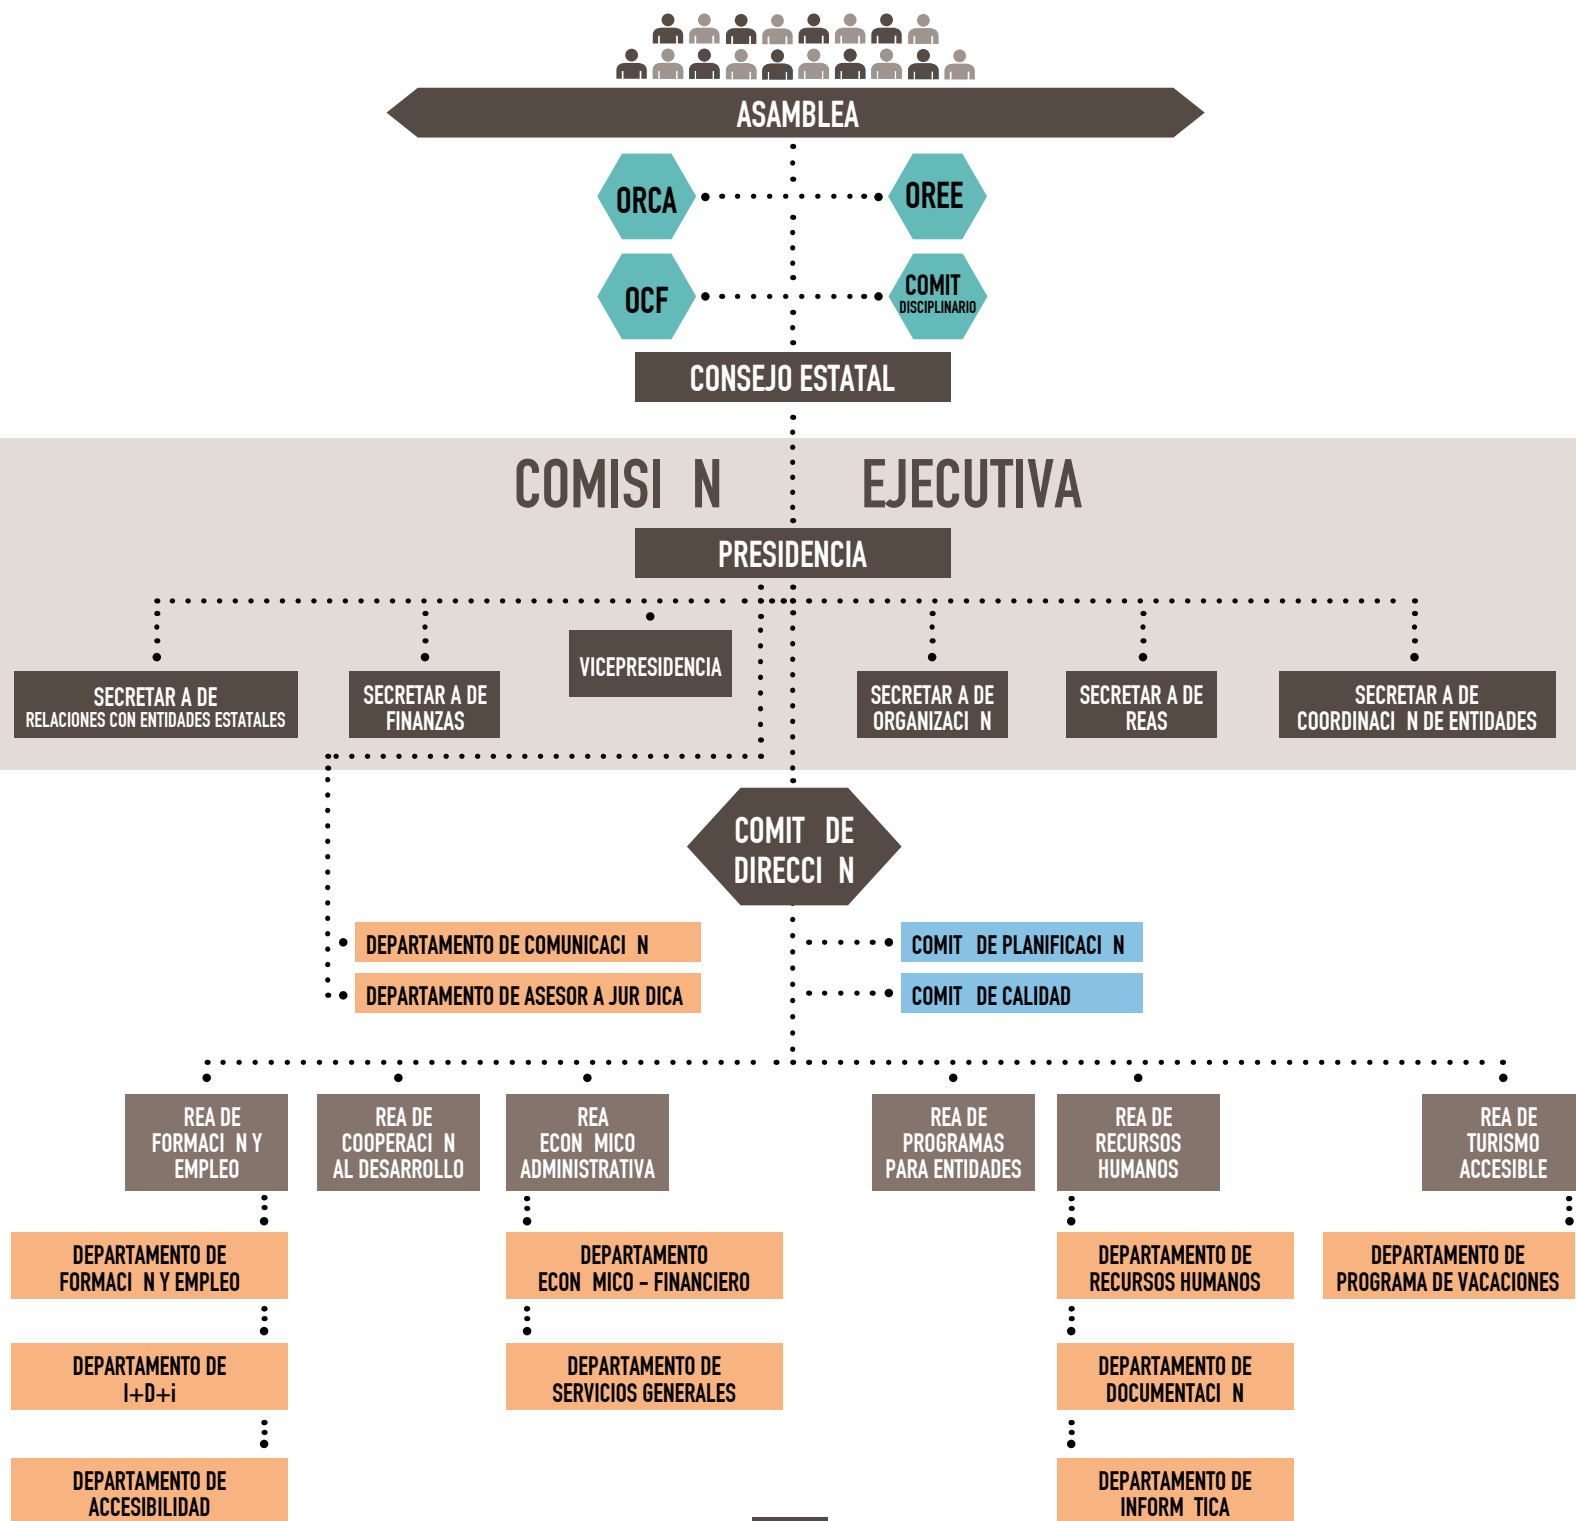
ASAMBLEA

ORCA

OREE

OCF

COMIT DISCIPLINARIO

CONSEJO ESTATAL

COMISI N EJECUTIVA

PRESIDENCIA

SECRETAR A DE RELACIONES CON ENTIDADES ESTATALES

SECRETAR A DE FINANZAS

VICEPRESIDENCIA

SECRETAR A DE ORGANIZACI N

SECRETAR A DE REAS

SECRETAR A DE COORDINACI N DE ENTIDADES

COMIT DE DIRECCI N

DEPARTAMENTO DE COMUNICACI N

DEPARTAMENTO DE ASESOR A JUR DICA

COMIT DE PLANIFICACI N

COMIT DE CALIDAD

REA DE FORMACI N Y EMPLEO

REA DE COOPERACI N AL DESARROLLO

REA ECON MICO ADMINISTRATIVA

REA DE PROGRAMAS PARA ENTIDADES

REA DE RECURSOS HUMANOS

REA DE TURISMO ACCESIBLE

DEPARTAMENTO DE FORMACI N Y EMPLEO

DEPARTAMENTO DE I+D+i

DEPARTAMENTO DE ACCESIBILIDAD

DEPARTAMENTO ECON MICO - FINANCIERO

DEPARTAMENTO DE SERVICIOS GENERALES

DEPARTAMENTO DE RECURSOS HUMANOS

DEPARTAMENTO DE DOCUMENTACI N

DEPARTAMENTO DE INFORM TICA

DEPARTAMENTO DE PROGRAMA DE VACACIONES